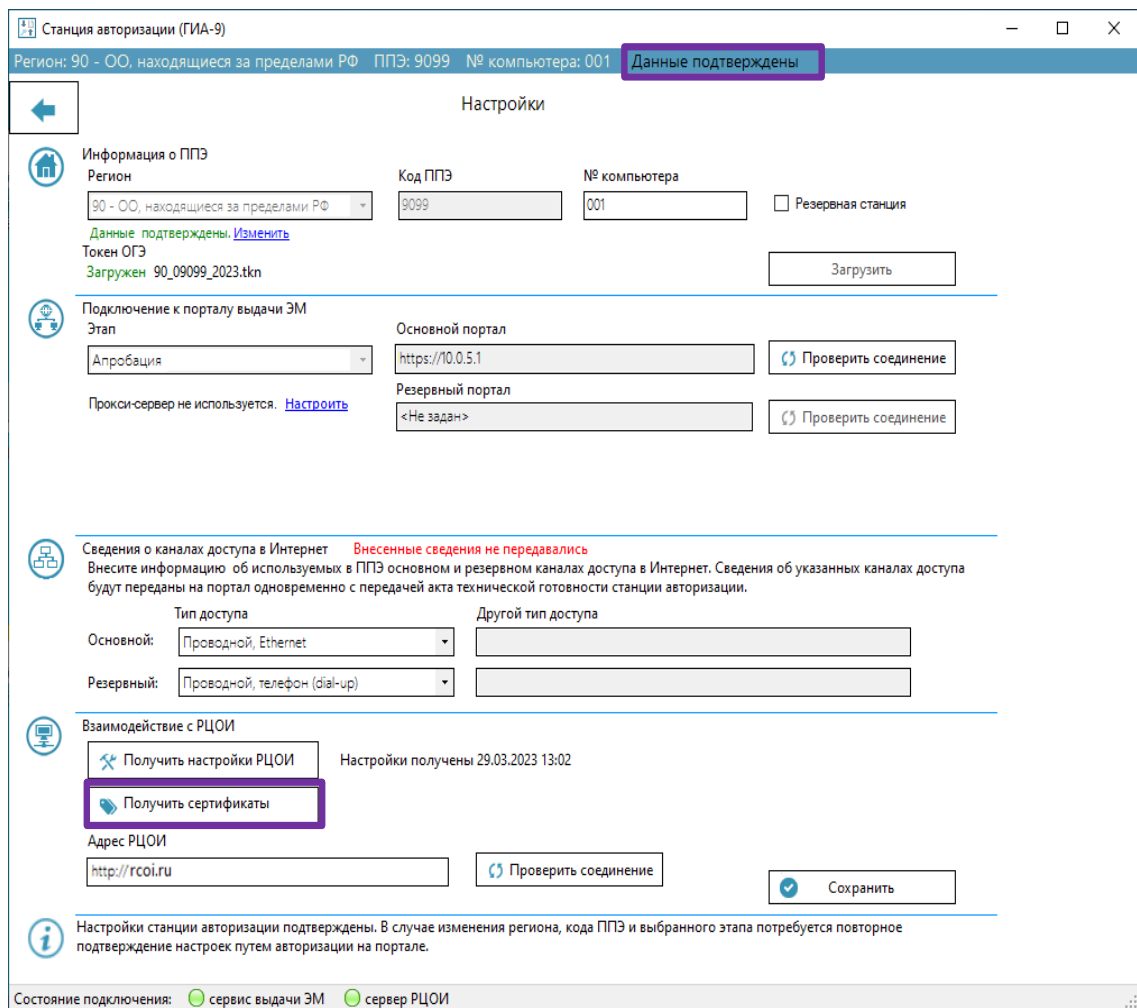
Станция авторизации (ГИА-9)

Регион: 90 - ОО, находящиеся за пределами РФ ППЭ: 9099 № компьютера: 001 Данные подтверждены

Настройки

Информация о ППЭ
Регион
90 - ОО, находящиеся за пределами РФ
Данные подтверждены. Изменить
Код ППЭ
9099
№ компьютера
001
Резервная станция
Токен ОГЭ
Загружен 90_09099_2023.tkn
Загрузить

Подключение к порталу выдачи ЭМ
Этап
Апробация
Прокси-сервер не используется. Настроить
Основной портал
https://10.0.5.1
Проверить соединение
Резервный портал
<Не задан>
Проверить соединение

Сведения о каналах доступа в Интернет Внесенные сведения не передавались
Внесите информацию об используемых в ППЭ основном и резервном каналах доступа в Интернет. Сведения об указанных каналах доступа будут переданы на портал одновременно с передачей акта технической готовности станции авторизации.
Тип доступа
Другой тип доступа
Основной: Проводной, Ethernet
Резервный: Проводной, телефон (dial-up)

Взаимодействие с РЦОИ
Получить настройки РЦОИ
Настройки получены 29.03.2023 13:02
Получить сертификаты
Адрес РЦОИ
http://rcoi.ru
Проверить соединение
Сохранить

Настройки станции авторизации подтверждены. В случае изменения региона, кода ППЭ и выбранного этапа потребуется повторное подтверждение настроек путем авторизации на портале.

Состояние подключения: сервис выдачи ЭМ сервер РЦОИ